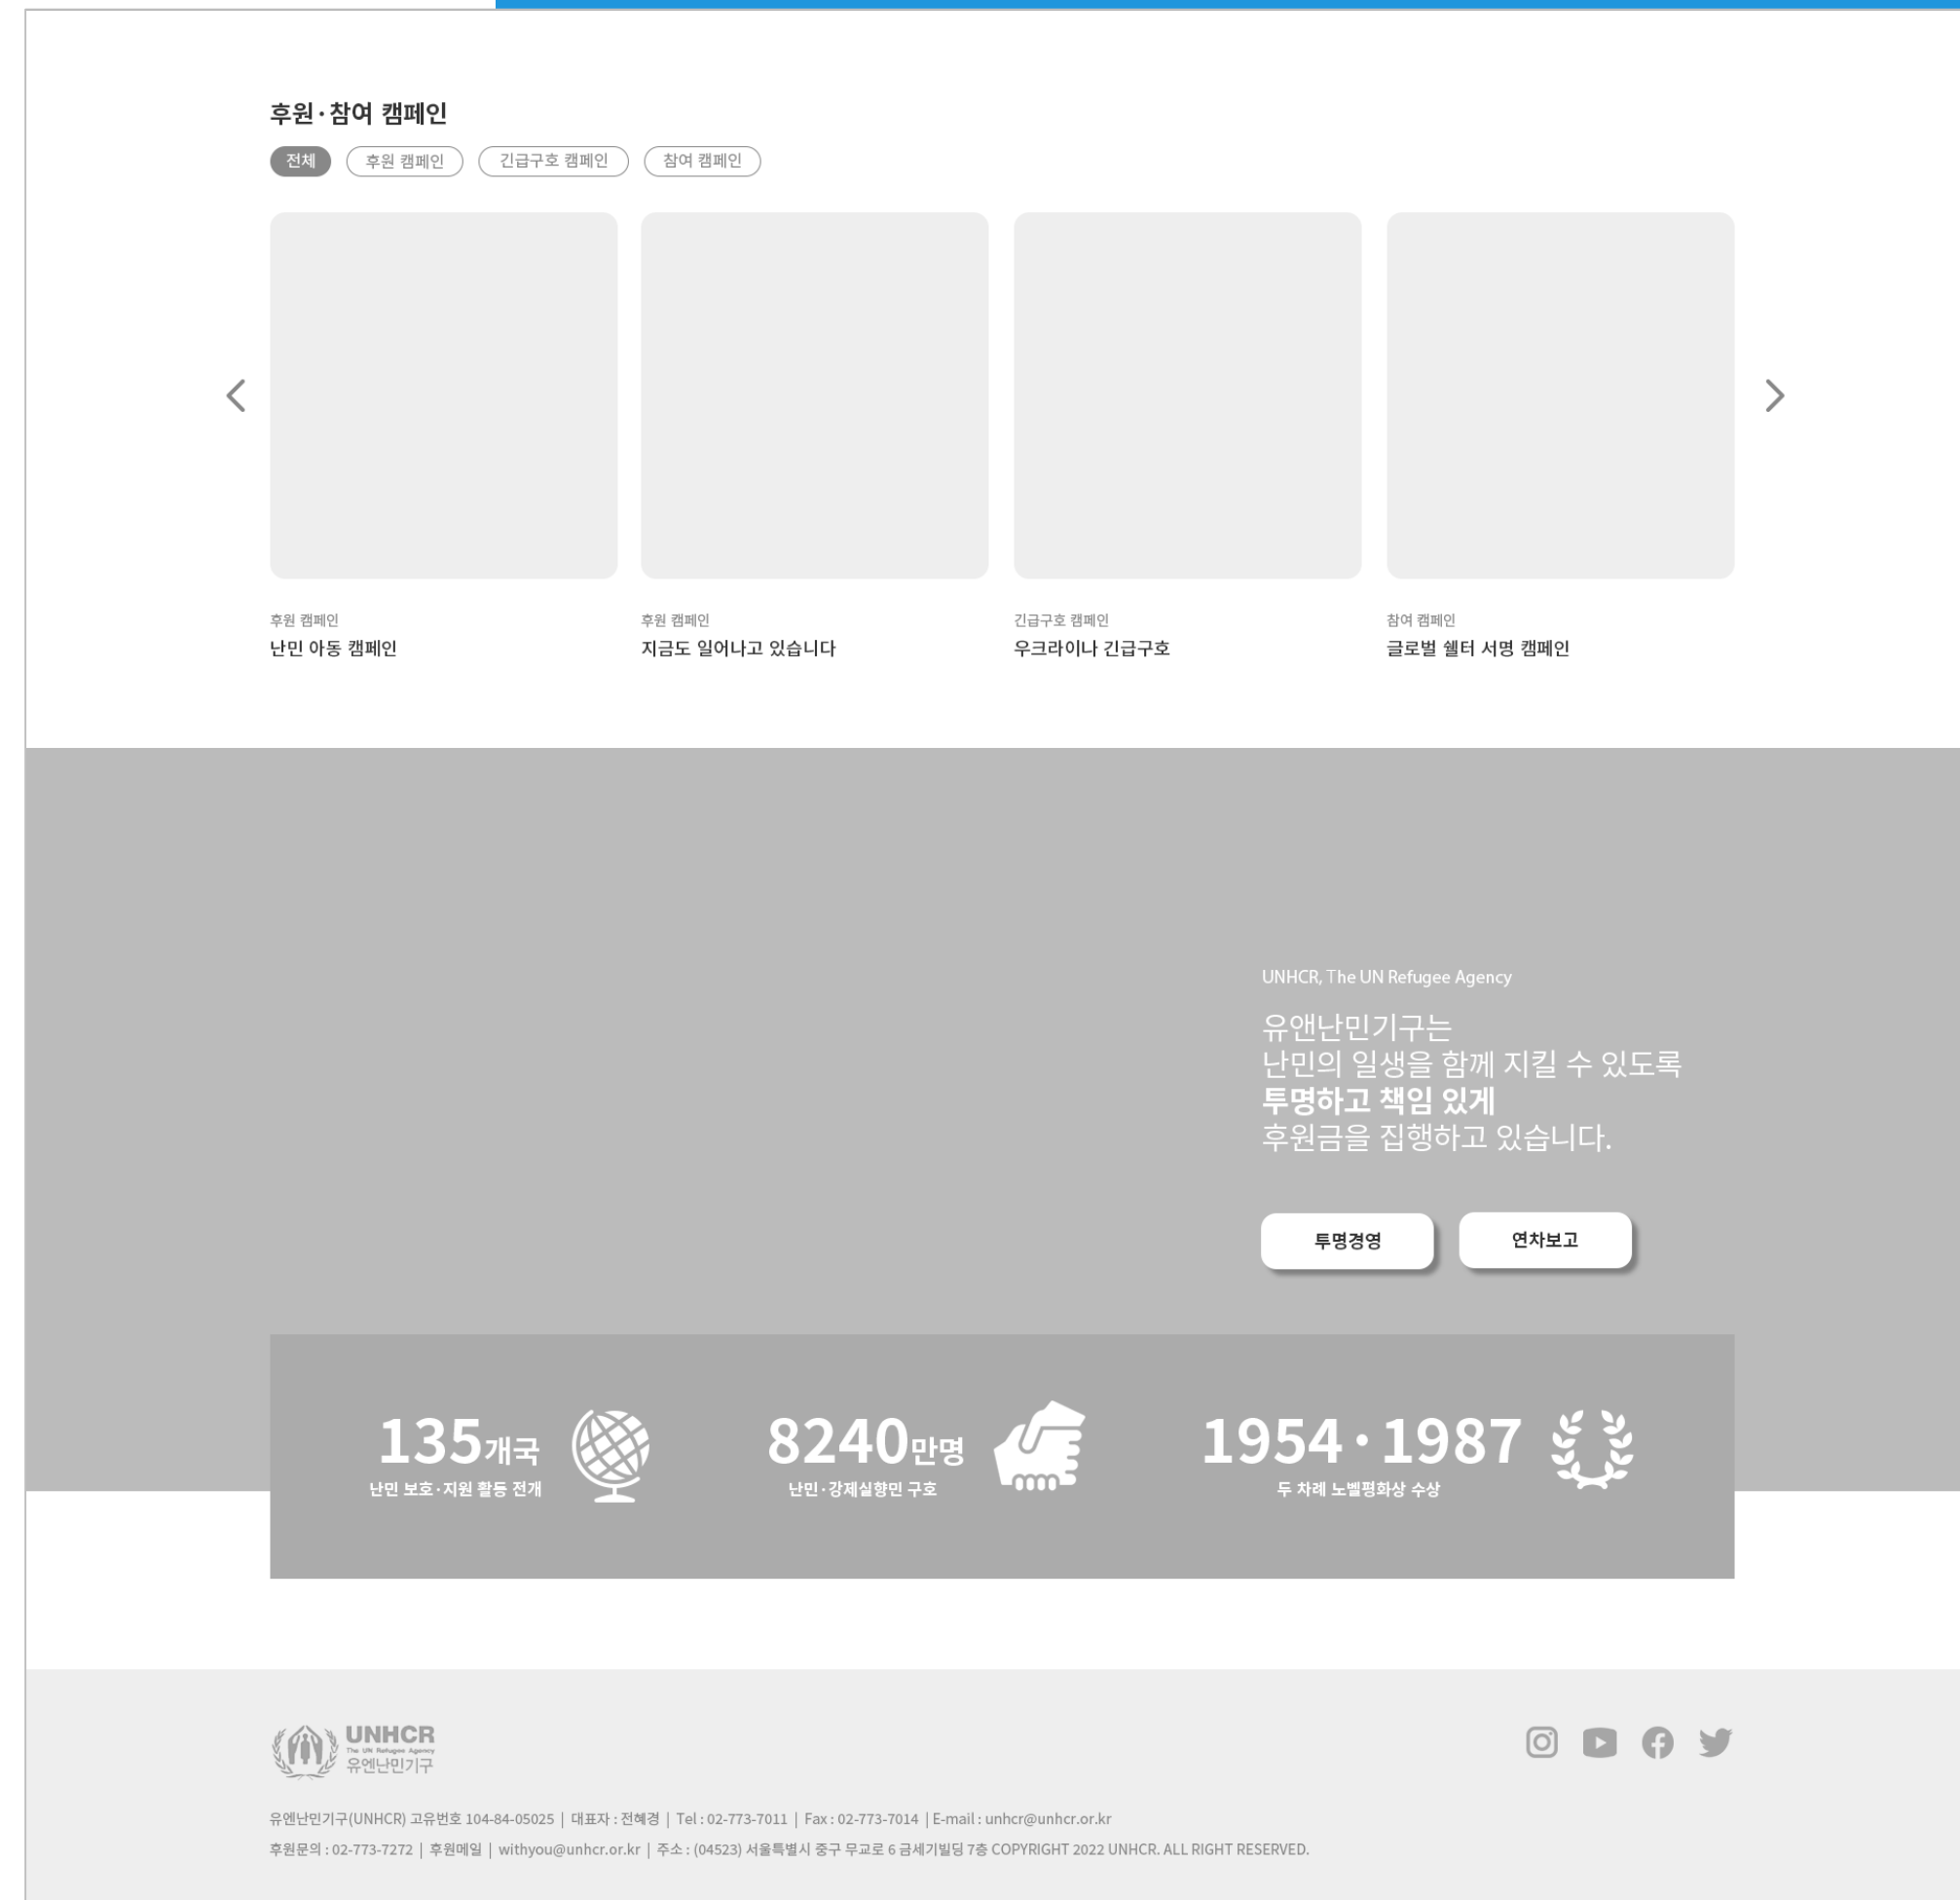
후원·참여 캠페인

전체 후원 캠페인 긴급구호 캠페인 참여 캠페인

후원 캠페인
난민 아동 캠페인

후원 캠페인
지금도 일어나고 있습니다

긴급구호 캠페인
우크라이나 긴급구호

참여 캠페인
글로벌 쉘터 서명 캠페인

UNHCR, The UN Refugee Agency

유앤난민기구는
난민의 일생을 함께 지킬 수 있도록
투명하고 책임 있게
후원금을 집행하고 있습니다.

투명경영 연차보고

135개국
난민 보호·지원 활동 전개

8240만명
난민·강제실향민 구호

1954·1987
두 차례 노벨평화상 수상

UNHCR
The UN Refugee Agency
유엔난민기구

유엔난민기구(UNHCR) 고유번호 104-84-05025 | 대표자 : 전혜경 | Tel : 02-773-7011 | Fax : 02-773-7014 | E-mail : unhcr@unhcr.or.kr
후원문의 : 02-773-7272 | 후원메일 | withyou@unhcr.or.kr | 주소 : (04523) 서울특별시 중구 무교로 6 금세기빌딩 7층 COPYRIGHT 2022 UNHCR. ALL RIGHT RESERVED.